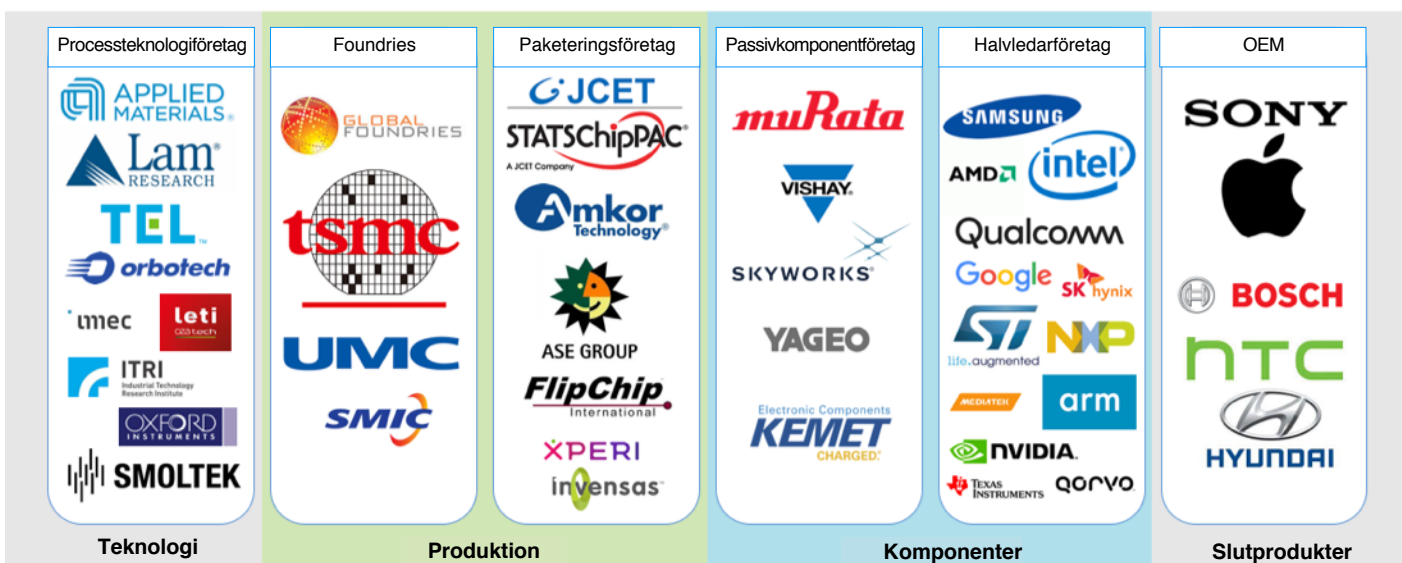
Processteknologiföretag

APPLIED MATERIALS

Lam RESEARCH

TEL

orbotech

imec

leti CEA tech

ITRI Industrial Technology Research Institute

OXFORD INSTRUMENTS

SMOLTEK

Teknologi

Foundries

GLOBAL FOUNDRIES

tsmc

UMC

SMIC

Paketeringsföretag

JCET

STATSChipPAC A JCET Company

Amkor Technology

ASE GROUP

FlipChip International

XPERI

invensas

Produktion

Passivkomponentföretag

muRata

VISHAY

SKYWORKS

YAGEO

Electronic Components KEMET CHARGED

Halvledarföretag

SAMSUNG

AMD

intel

Qualcomm

Google

SK hynix

ST life.augmented

NXP

MEDIATEK

arm

NVIDIA

Texas Instruments

qorvo

Komponenter

OEM

SONY

BOSCH

htc

HYUNDAI

Slutprodukter